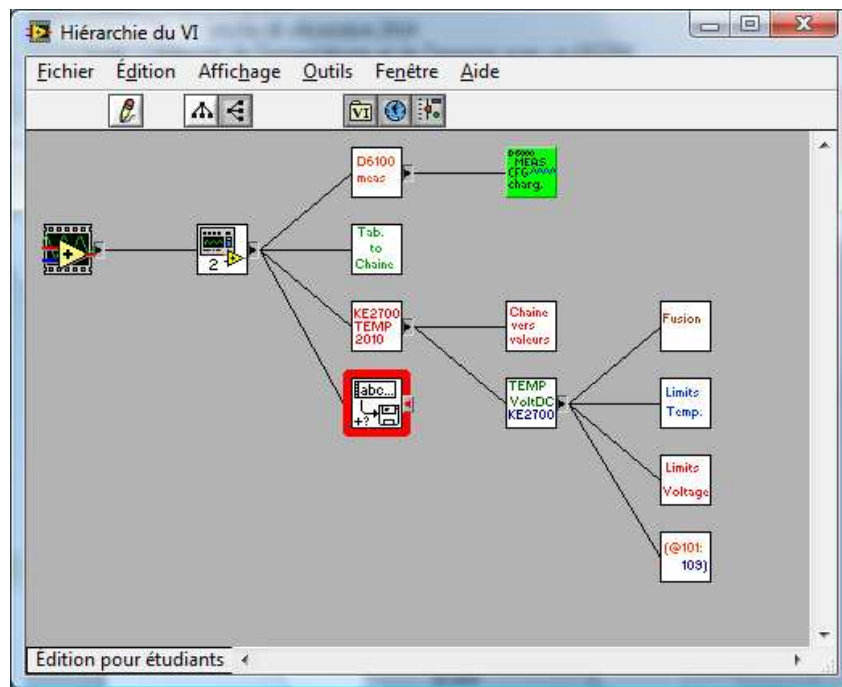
Hiérarchie du VI

Fichier Édition Affichage Outils Fenêtre Aide

2

D6100 meas

D6000 MEAS CFG charg.

Tab. to Chaine

KE2700 TEMP 2010

Chaine vers valeurs

abc...

TEMP VoltDC KE2700

Fusion

Limits Temp.

Limits Voltage

(@101: 109)

Édition pour étudiants